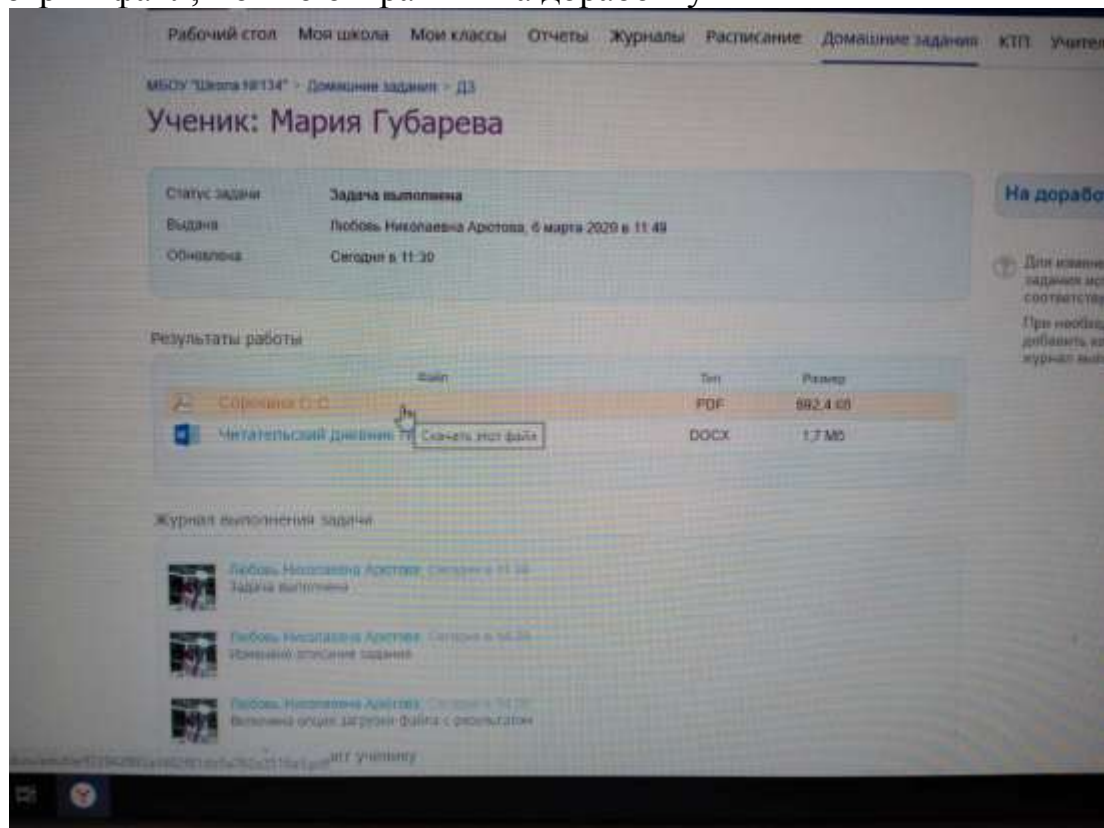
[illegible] файл, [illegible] на доработку

Рабочий стол Моя школа Мои классы Отчеты Журналы Расписание Домашние задания КТП Учител

МБОУ "Школа №134" > Домашние задания > ДЗ

Ученик: Мария Губарева

| | |
|---|---|
| Статус задачи | Задача выполнена |
| Выдана | Любовь Николаевна Арютова, 6 марта 2020 в 11:49 |
| Обновлена | Сегодня в 11:30 |

На доработ

Для изменен задания исп соответству

При необход добавить ко журнал вып

Результаты работы

| Файл | Тип | Размер |
|---|---|---|
| Сорокина О.С. | PDF | 892,4 Кб |
| Читательский дневник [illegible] | DOCX | 1,7 Мб |

Скачать этот файл

Журнал выполнения задачи

Любовь Николаевна Арютова Сегодня в 11:30
Задача выполнена

Любовь Николаевна Арютова Сегодня в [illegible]
Изменено описание задания

Любовь Николаевна Арютова Сегодня в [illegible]
Включена опция загрузки файла с результатом

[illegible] ату ученику